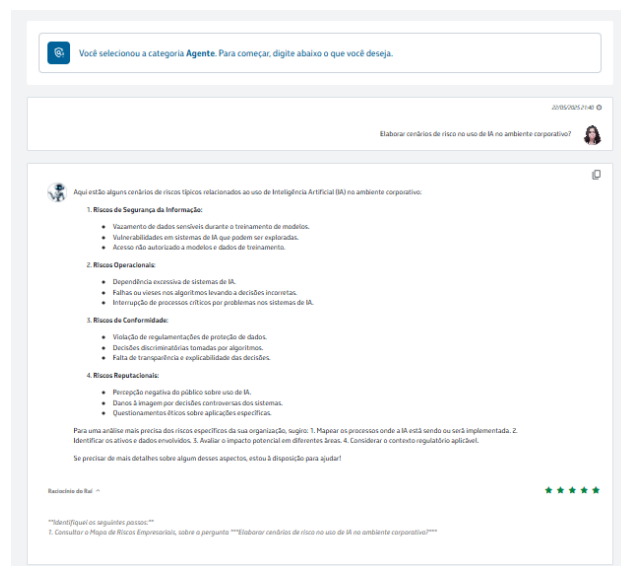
Você selecionou a categoria Agente. Para começar, digite abaixo o que você deseja.

22/05/2025 21:40

Elaborar cenários de risco no uso de IA no ambiente corporativo?

Aqui estão alguns cenários de riscos típicos relacionados ao uso de Inteligência Artificial (IA) no ambiente corporativo:

1. Riscos de Segurança da Informação:

- Vazamento de dados sensíveis durante o treinamento de modelos.
- Vulnerabilidades em sistemas de IA que podem ser exploradas.
- Acesso não autorizado a modelos e dados de treinamento.

2. Riscos Operacionais:

- Dependência excessiva de sistemas de IA.
- Falhas ou vieses nos algoritmos levando a decisões incorretas.
- Interrupção de processos críticos por problemas nos sistemas de IA.

3. Riscos de Conformidade:

- Violação de regulamentações de proteção de dados.
- Decisões discriminatórias tomadas por algoritmos.
- Falta de transparência e explicabilidade das decisões.

4. Riscos Reputacionais:

- Percepção negativa do público sobre uso de IA.
- Danos à imagem por decisões controversas dos sistemas.
- Questionamentos éticos sobre aplicações específicas.

Para uma análise mais precisa dos riscos específicos da sua organização, sugiro: 1. Mapear os processos onde a IA está sendo ou será implementada. 2. Identificar os ativos e dados envolvidos. 3. Avaliar o impacto potencial em diferentes áreas. 4. Considerar o contexto regulatório aplicável.

Se precisar de mais detalhes sobre algum desses aspectos, estou à disposição para ajudar!

Raciocínio do Rai

**Identifiquei os seguintes passos:**
1. Consultar o Mapa de Riscos Empresariais, sobre a pergunta ***Elaborar cenários de risco no uso de IA no ambiente corporativo?***